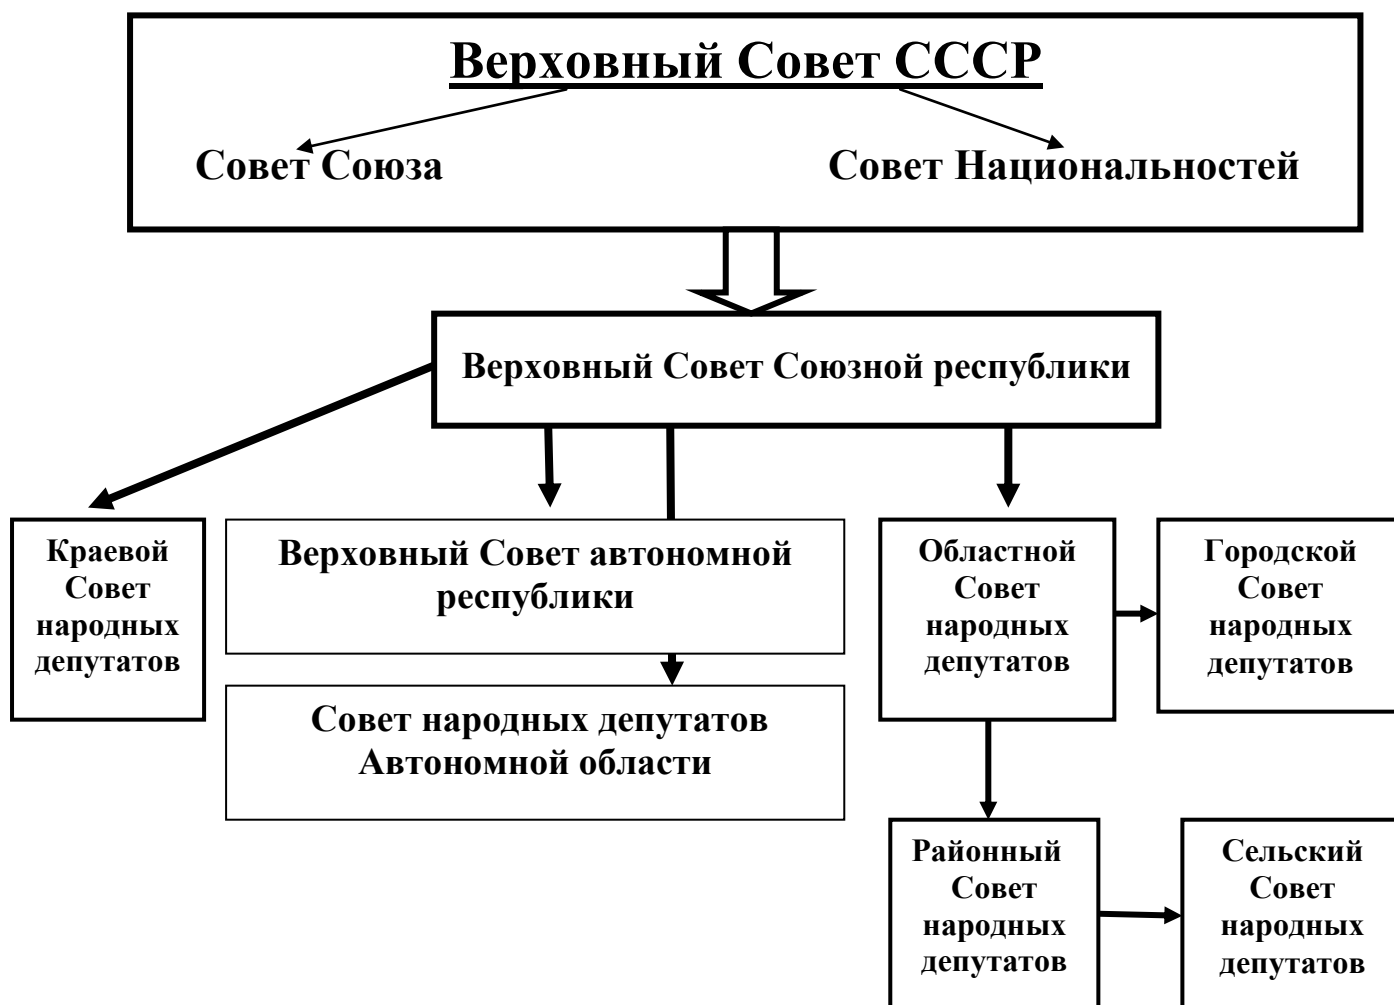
Верховный Совет СССР

Совет Союза

Совет Национальностей

Верховный Совет Союзной республики

Краевой Совет народных депутатов

Верховный Совет автономной республики

Совет народных депутатов Автономной области

Областной Совет народных депутатов

Городской Совет народных депутатов

Районный Совет народных депутатов

Сельский Совет народных депутатов